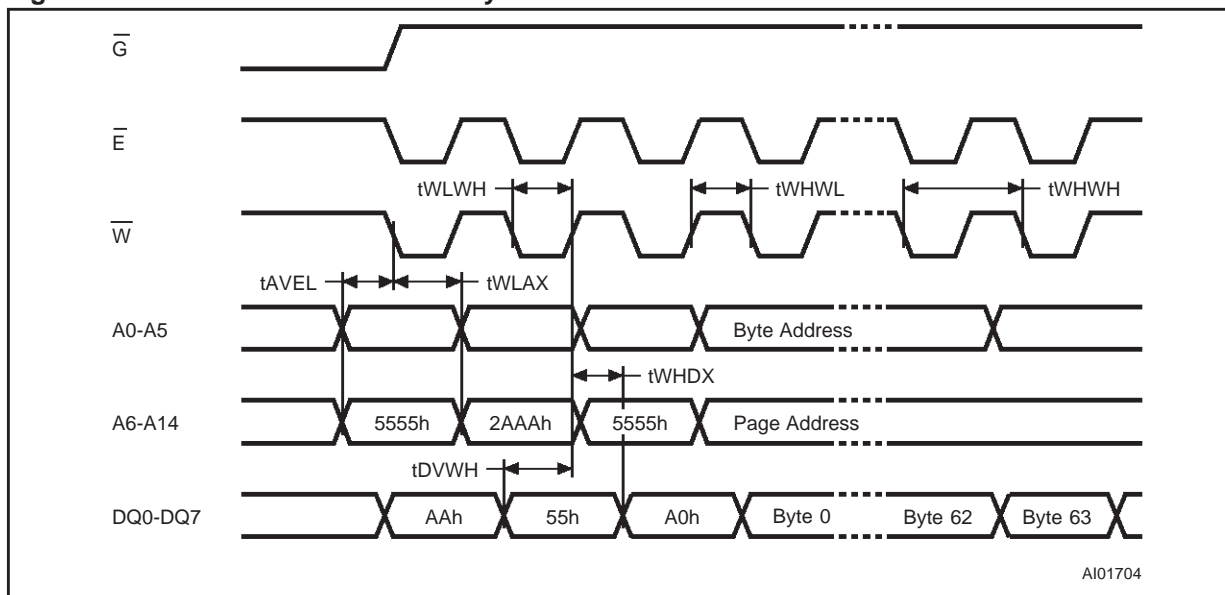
$\overline{G}$

$\overline{E}$

tWLWH

tWHWL

tWHWH

$\overline{W}$

tAVEL

tWLAX

A0-A5

Byte Address

tWHDX

A6-A14

5555h

2AAAh

5555h

Page Address

tDVWH

DQ0-DQ7

AAh

55h

A0h

Byte 0

Byte 62

Byte 63

AI01704